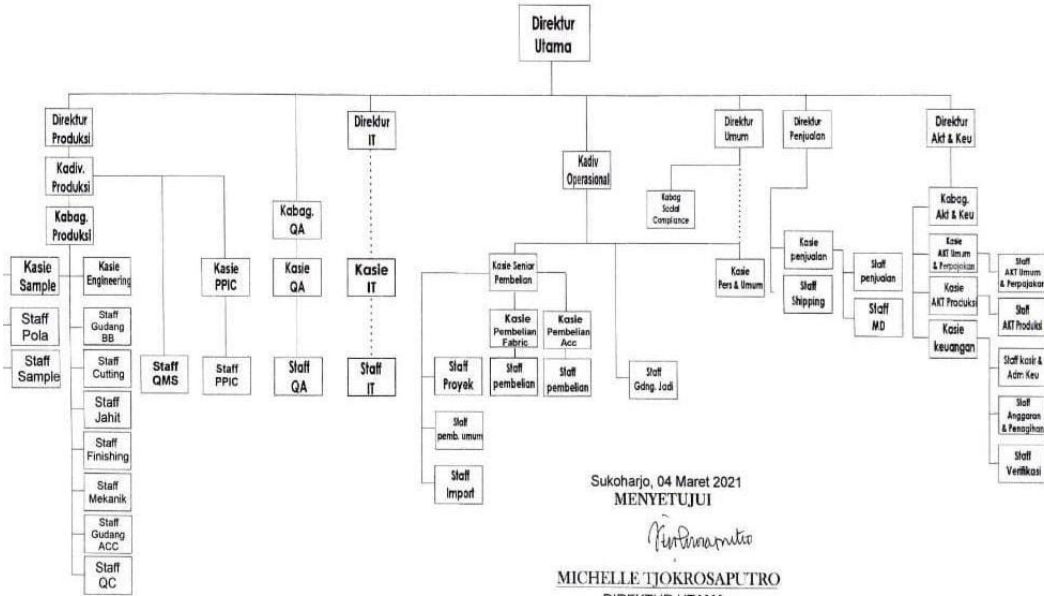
Direktur Utama

Direktur Produksi

Kadiv. Produksi

Kabag. Produksi

Kasie Sample

Staff Pola

Staff Sample

Kasie Engineering

Staff Gudang BB

Staff Cutting

Staff Jahit

Staff Finishing

Staff Mekanik

Staff Gudang ACC

Staff QC

Staff QMS

Kasie PPIC

Staff PPIC

Kabag. QA

Kasie QA

Staff QA

Direktur IT

Kasie IT

Staff IT

Kadiv Operasional

Kasie Senior Pembelian

Kasie Pembelian Fabric

Kasie Pembelian Acc

Staff Proyek

Staff pembelian

Staff pembelian

Staff pemb. umum

Staff Import

Staff Gdng. Jadi

Direktur Umum

Kabag Social Compliance

Kasie Pers & Umum

Direktur Penjualan

Kasie penjualan

Staff Shipping

Staff penjualan

Staff MD

Direktur Akt & Keu

Kabag. Akt & Keu

Kasie AKT Umum & Perpajakan

Staff AKT Umum & Perpajakan

Kasie AKT Produksi

Staff AKT Produksi

Kasie keuangan

Staff kasir & Adm Keu

Staff Anggaran & Penagihan

Staff Verifikasi

Sukoharjo, 04 Maret 2021
MENYETUJUI

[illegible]

MICHELLE TJOKROSAPUTRO
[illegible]